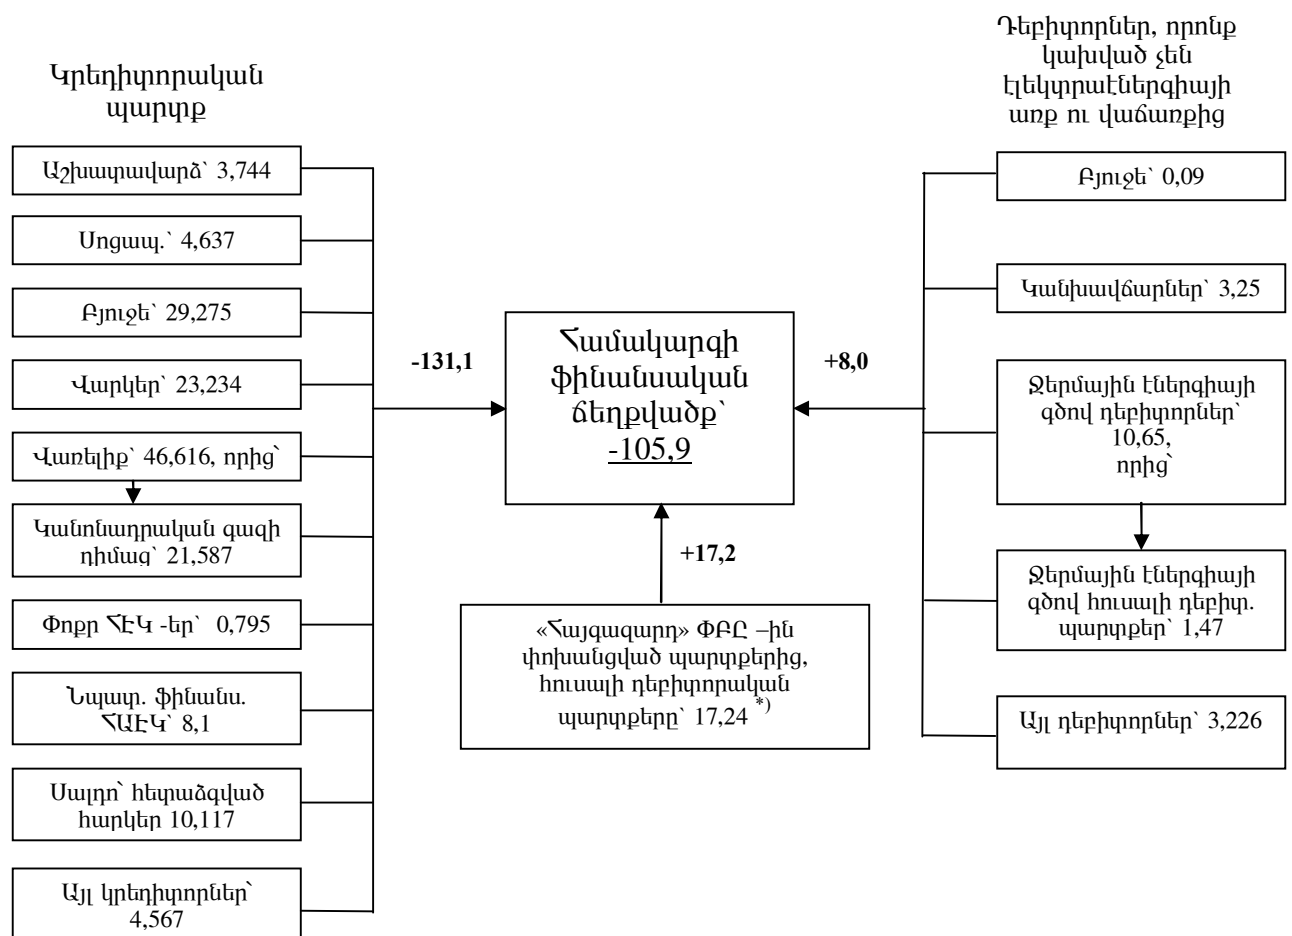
Կրեդիտորական պարտք

Աշխատավարձ՝ 3,744

Սոցապ.՝ 4,637

Բյուջե՝ 29,275

Վարկեր՝ 23,234

Վառելիք՝ 46,616, որից՝

Կանոնադրական գազի դիմաց՝ 21,587

Փոքր ՀԷԿ -եր՝ 0,795

Նպատ. ֆինանս. ՀԱԷԿ՝ 8,1

Սալոր՝ հետաձգված հարկեր 10,117

Այլ կրեդիտորներ՝ 4,567

-131,1

Համակարգի ֆինանսական ճեղքվածք՝ -105,9

+17,2

«Հայգազարդ» ՓԲԸ –ին փոխանցված պարտքերից, հուսալի դեբիտորական պարտքերը՝ 17,24 *)

+8,0

Դեբիտորներ, որոնք կախված չեն էլեկտրաէներգիայի առք ու վաճառքից

Բյուջե՝ 0,09

Կանխավճարներ՝ 3,25

Ջերմային էներգիայի գծով դեբիտորներ՝ 10,65, որից՝

Ջերմային էներգիայի գծով հուսալի դեբիտ. պարտքեր՝ 1,47

Այլ դեբիտորներ՝ 3,226